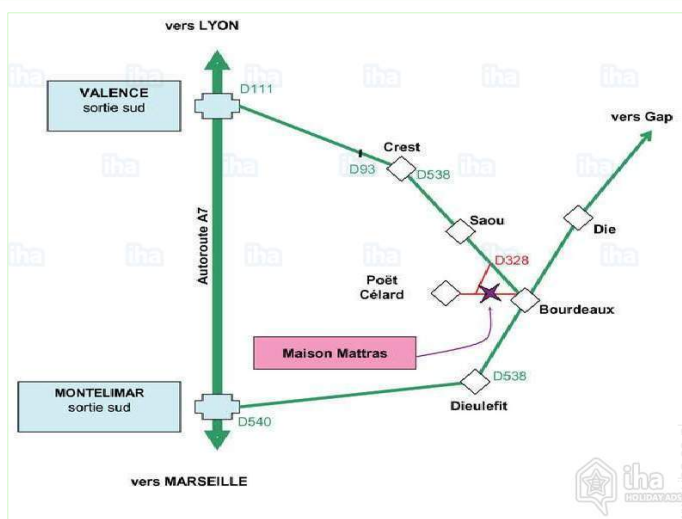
vers LYON

VALENCE
sortie sud

D111

Autoroute A7

Crest

D93

D538

vers Gap

Saou

Die

D328

Poët
Célard

Bourdeaux

Maison Mattras

MONTELIMAR
sortie sud

D538

Dieulefit

D540

vers MARSEILLE

iha
HOLIDAY ADS